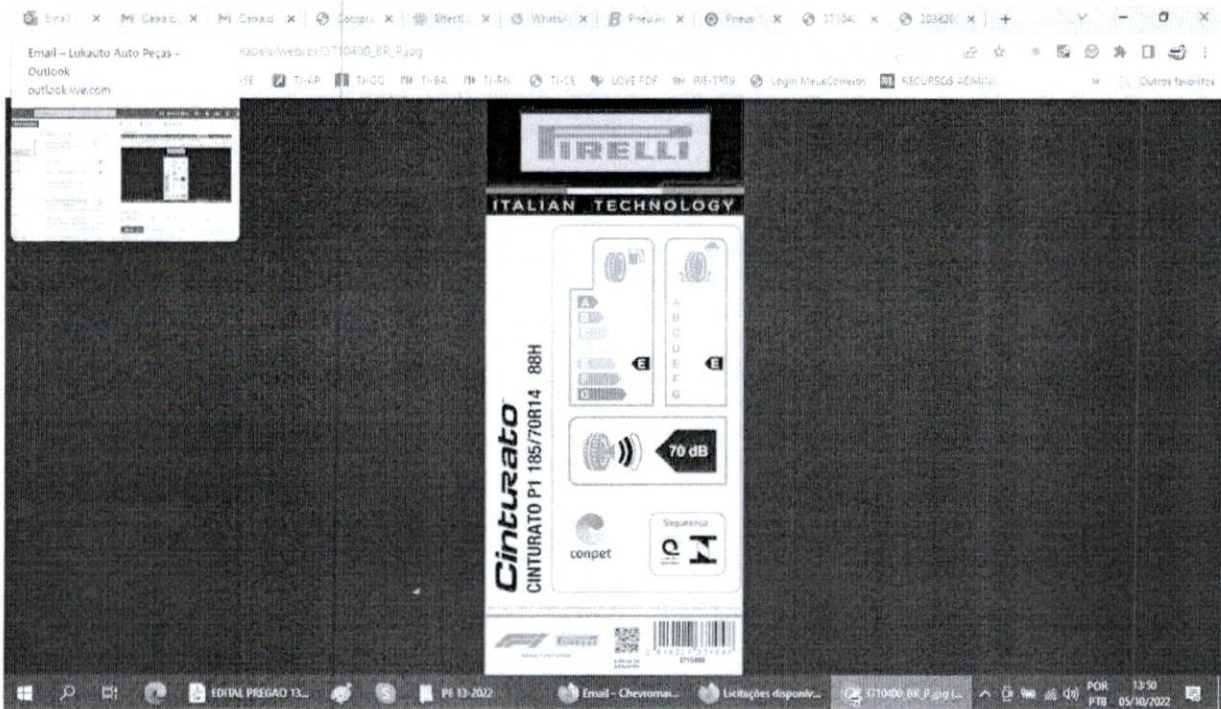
Email - Lukauto Auto Peças - Outlook
outlook.live.com

Outros favoritos

PIRELLI

ITALIAN TECHNOLOGY

A
B
C
D
E
F
G

E

A
B
C
D
E
F
G

E

70 dB

Cinturato
CINTURATO P1 185/70R14 88H

conpet

Segurança

EDITAL PREGÃO 13...
PE 13-2022
Email - Chevromar...
Licitações disponív...
3710400_BR_P.jpg
POR PTB
13:50
05/10/2022